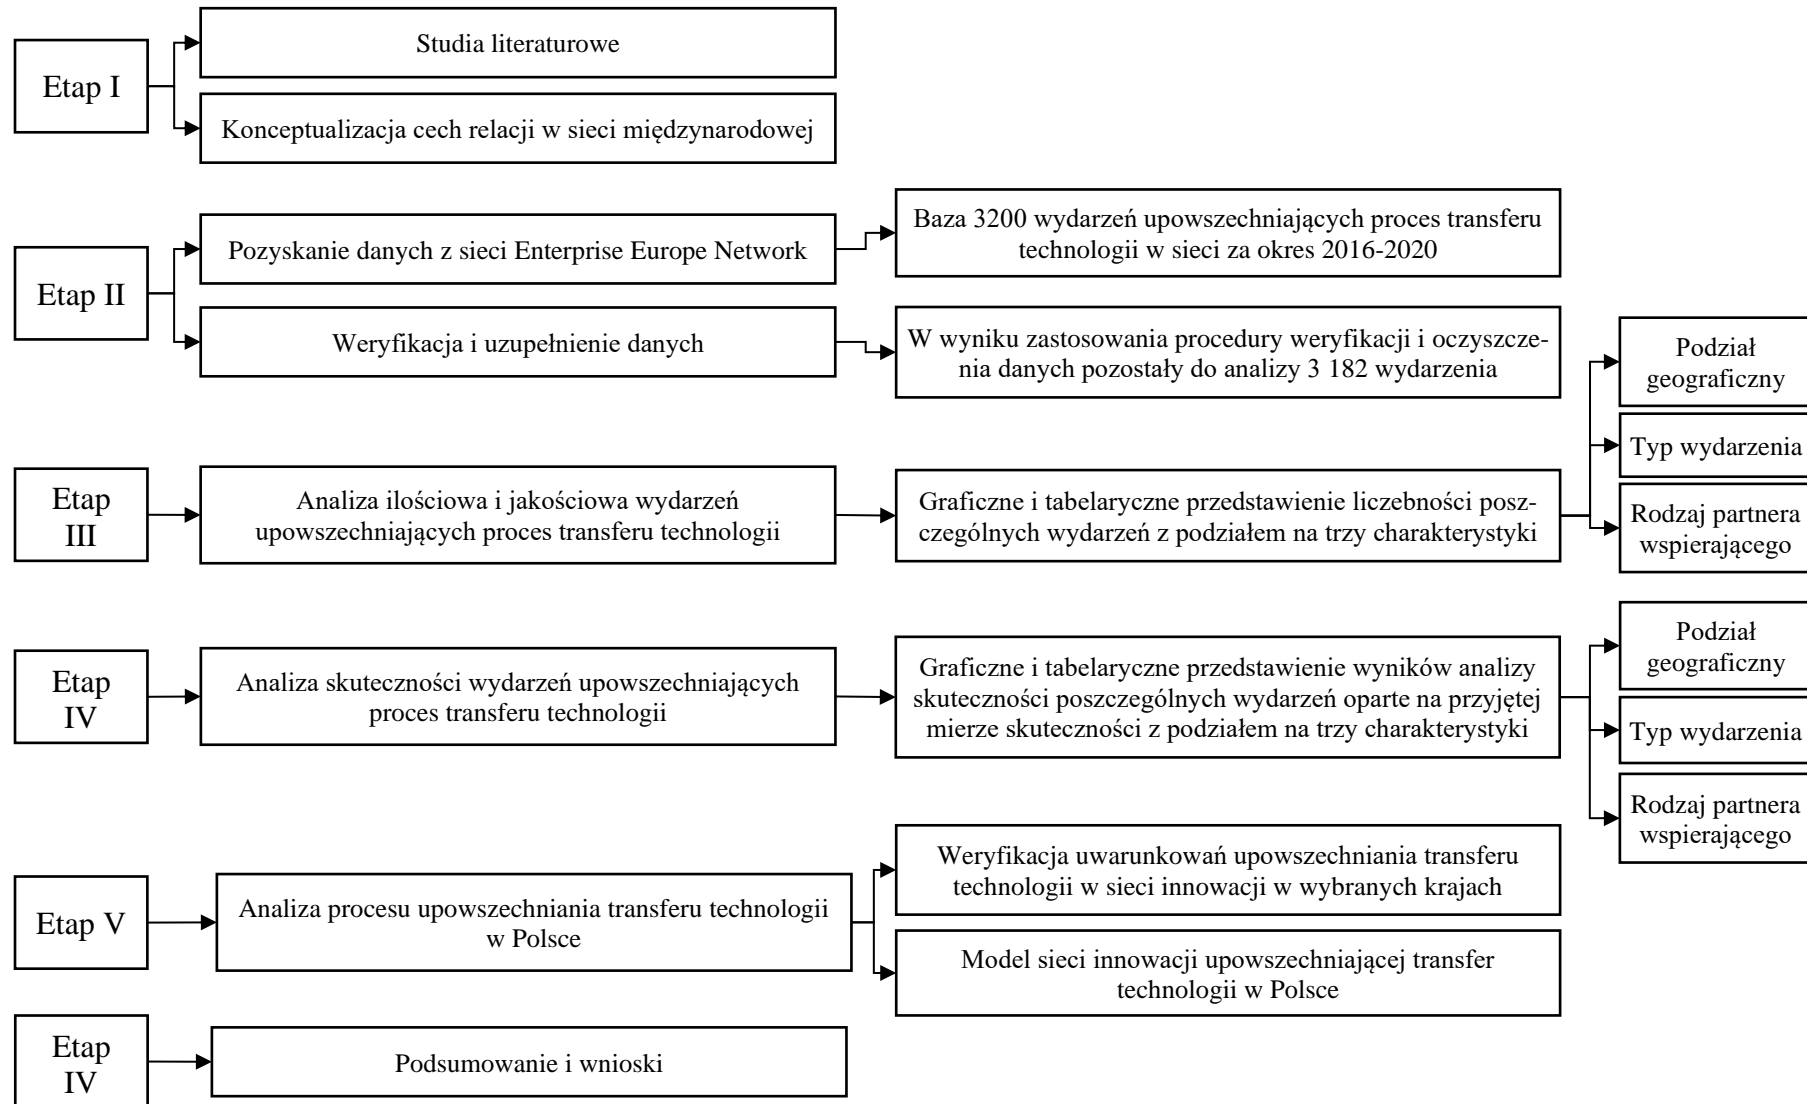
Etap I

Studia literaturowe

Konceptualizacja cech relacji w sieci międzynarodowej

Etap II

Pozyskanie danych z sieci Enterprise Europe Network

Baza 3200 wydarzeń upowszechniających proces transferu technologii w sieci za okres 2016-2020

Weryfikacja i uzupełnienie danych

W wyniku zastosowania procedury weryfikacji i oczyszczenia danych pozostały do analizy 3 182 wydarzenia

Etap III

Analiza ilościowa i jakościowa wydarzeń upowszechniających proces transferu technologii

Graficzne i tabelaryczne przedstawienie liczebności poszczególnych wydarzeń z podziałem na trzy charakterystyki

Podział geograficzny

Typ wydarzenia

Rodzaj partnera wspierającego

Etap IV

Analiza skuteczności wydarzeń upowszechniających proces transferu technologii

Graficzne i tabelaryczne przedstawienie wyników analizy skuteczności poszczególnych wydarzeń oparte na przyjętej mierze skuteczności z podziałem na trzy charakterystyki

Podział geograficzny

Typ wydarzenia

Rodzaj partnera wspierającego

Etap V

Analiza procesu upowszechniania transferu technologii w Polsce

Weryfikacja uwarunkowań upowszechniania transferu technologii w sieci innowacji w wybranych krajach

Model sieci innowacji upowszechniającej transfer technologii w Polsce

Etap IV

Podsumowanie i wnioski